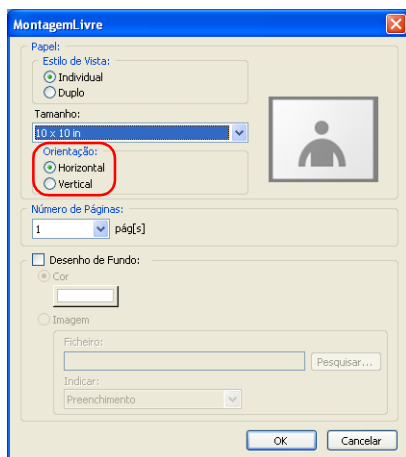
MontagemLivre

Papel:
Estilo de Vista:
Individual
Duplo
Tamanho:
10 x 10 in
Orientação:
Horizontal
Vertical

Número de Páginas:
1
pág[s]

Desenho de Fundo:
Cor
Imagem
Ficheiro:
Pesquisar...
Indicar:
Preenchimento

OK
Cancelar